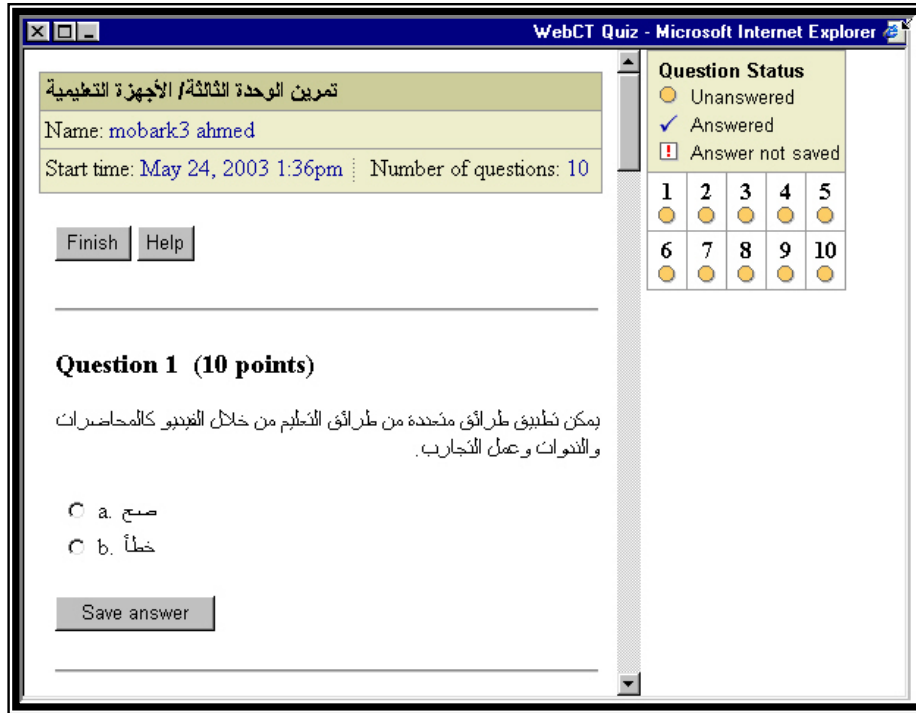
WebCT Quiz - Microsoft Internet Explorer

تمرين الوحدة الثالثة/ الأجهزة التعليمية

Name: mobark3 ahmed

Start time: May 24, 2003 1:36pm | Number of questions: 10

Finish | Help

Question 1 (10 points)

يمكن تطبيق طرائق متعددة من طرائق التعليم من خلال الفيديو كالمحاضرات والندوات وعمل التجارب.

a. صح
b. خطأ

Save answer

Question Status
Unanswered
Answered
Answer not saved

| 1 | 2 | 3 | 4 | 5 |
|---|---|---|---|---|
| 6 | 7 | 8 | 9 | 10 |